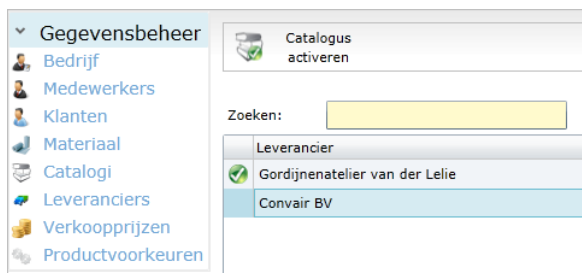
Gegevensbeheer
Bedrijf
Medewerkers
Klanten
Materiaal
Catalogi
Leveranciers
Verkoopprijzen
Productvoorkeuren

Catalogus activeren

Zoeken:

| | Leverancier |
|---|---|
| | Gordijnenatelier van der Lelie |
| | Convair BV |